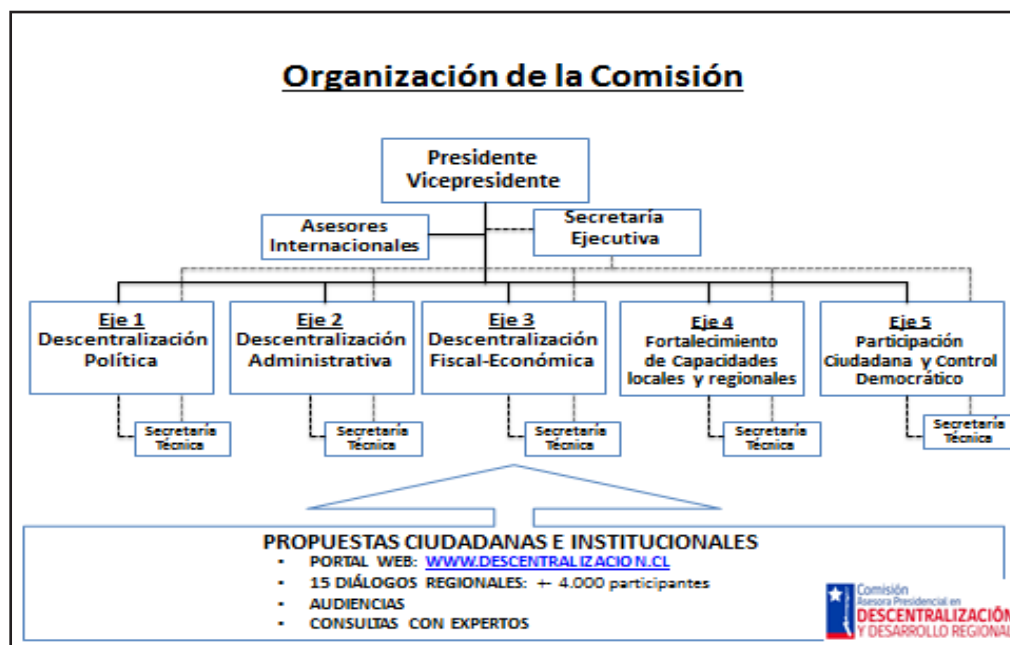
Organización de la Comisión

Presidente
Vicepresidente

Asesores
Internacionales

Secretaría
Ejecutiva

Eje 1
Descentralización
Política

Eje 2
Descentralización
Administrativa

Eje 3
Descentralización
Fiscal-Económica

Eje 4
Fortalecimiento
de Capacidades
locales y regionales

Eje 5
Participación
Ciudadana y Control
Democrático

Secretaría
Técnica

Secretaría
Técnica

Secretaría
Técnica

Secretaría
Técnica

Secretaría
Técnica

PROPUESTAS CIUDADANAS E INSTITUCIONALES
• PORTAL WEB: WWW.DESCENTRALIZACION.CL
• 15 DIÁLOGOS REGIONALES: + 4.000 participantes
• AUDIENCIAS
• CONSULTAS CON EXPERTOS

Comisión
Asesora Presidencial en
DESCENTRALIZACIÓN
Y DESARROLLO REGIONAL